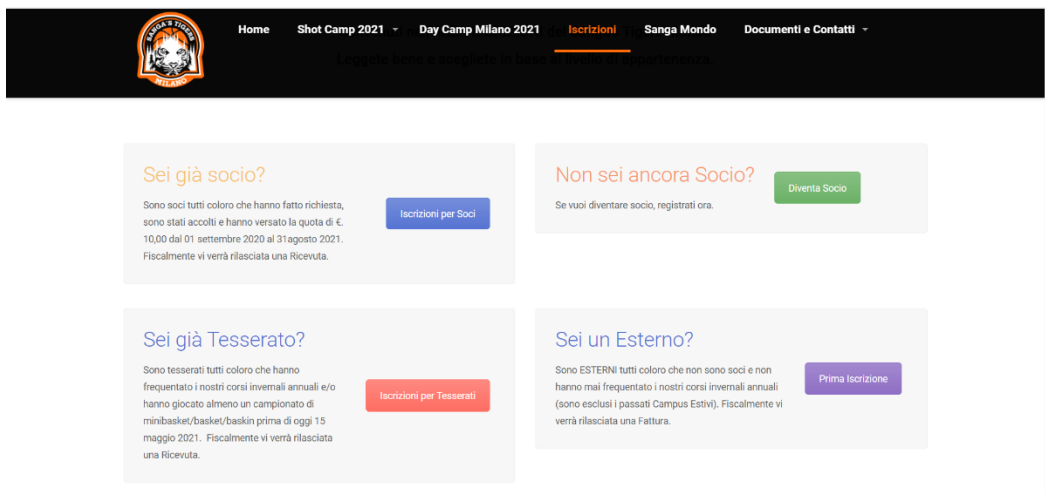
SANGA'S TIGERS MILANO

Home Shot Camp 2021 Day Camp Milano 2021 Iscrizioni Sanga Mondo Documenti e Contatti

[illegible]
Leggete bene e sceglete in base al livello di appartenenza.

Sei già socio?

Sono soci tutti coloro che hanno fatto richiesta, sono stati accolti e hanno versato la quota di €. 10,00 dal 01 settembre 2020 al 31agosto 2021. Fiscalmente vi verrà rilasciata una Ricevuta.

Iscrizioni per Soci

Non sei ancora Socio?

Se vuoi diventare socio, registrati ora.

Diventa Socio

Sei già Tesserato?

Sono tesserati tutti coloro che hanno frequentato i nostri corsi invernali annuali e/o hanno giocato almeno un campionato di minibasket/basket/baskin prima di oggi 15 maggio 2021. Fiscalmente vi verrà rilasciata una Ricevuta.

Iscrizioni per Tesserati

Sei un Esterno?

Sono ESTERNI tutti coloro che non sono soci e non hanno mai frequentato i nostri corsi invernali annuali (sono esclusi i passati Campus Estivi). Fiscalmente vi verrà rilasciata una Fattura.

Prima Iscrizione